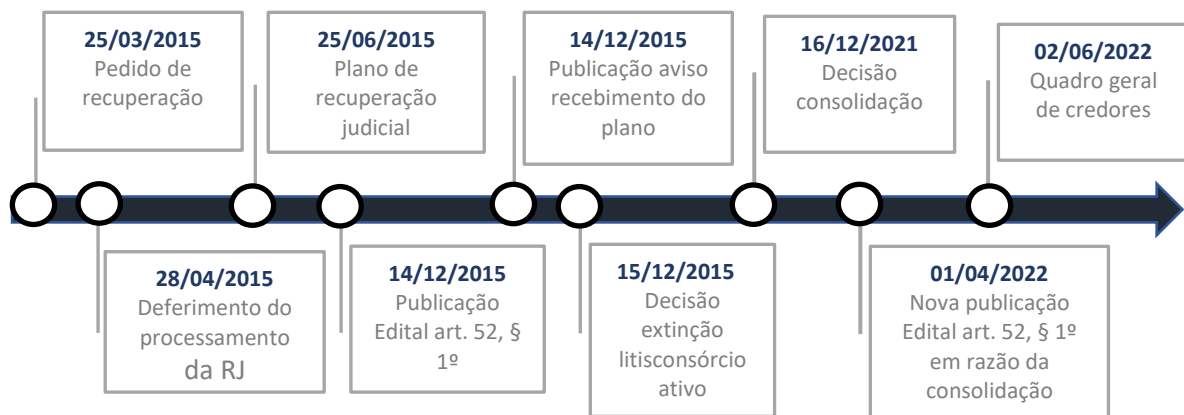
25/03/2015
Pedido de recuperação

28/04/2015
Deferimento do processamento da RJ

25/06/2015
Plano de recuperação judicial

14/12/2015
Publicação Edital art. 52, § 1º

14/12/2015
Publicação aviso recebimento do plano

15/12/2015
Decisão extinção litisconsórcio ativo

16/12/2021
Decisão consolidação

01/04/2022
Nova publicação Edital art. 52, § 1º em razão da consolidação

02/06/2022
Quadro geral de credores